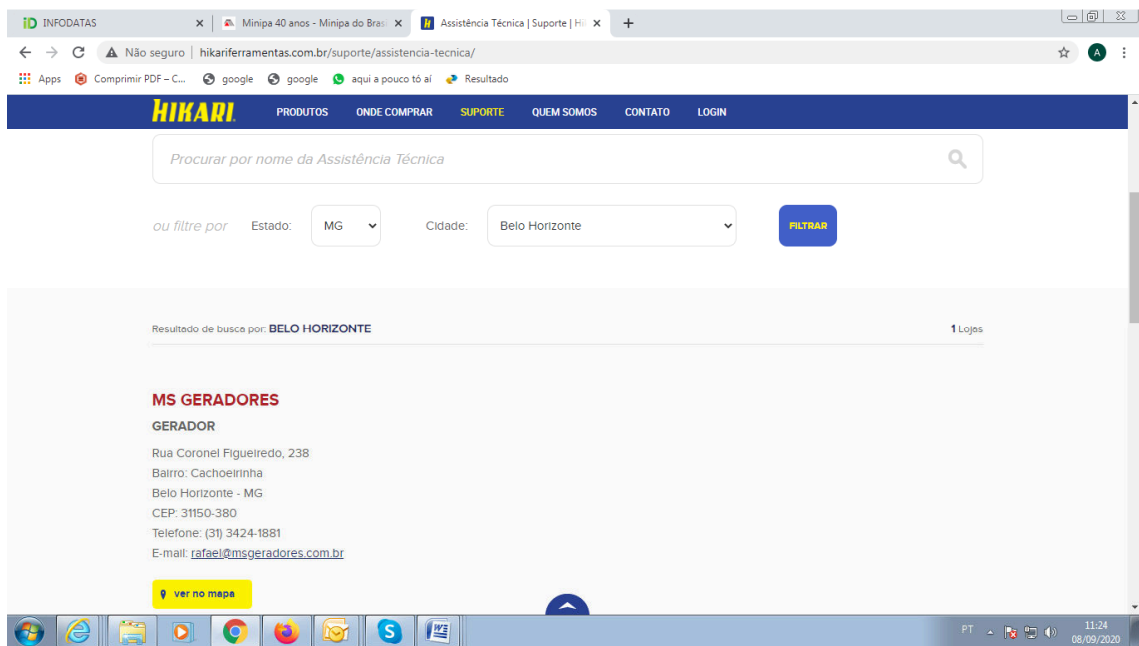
iD INFODATAS ×
Minipa 40 anos - Minipa do Brasi ×
Assistência Técnica | Suporte | Hi ×
+

Não seguro | hikariferramentas.com.br/suporte/assistencia-tecnica/

Apps Comprimir PDF – C... google google aqui a pouco tó aí Resultado

HIKARI PRODUTOS ONDE COMPRAR SUPORTE QUEM SOMOS CONTATO LOGIN

Procurar por nome da Assistência Técnica

ou filtre por Estado: MG Cidade: Belo Horizonte FILTRAR

Resultado de busca por: BELO HORIZONTE 1 Lojas

MS GERADORES

GERADOR

Rua Coronel Figueiredo, 238
Bairro: Cachoeirinha
Belo Horizonte - MG
CEP: 31150-380
Telefone: (31) 3424-1881
E-mail: rafael@msgeradores.com.br

ver no mapa

PT 11:24 08/09/2020